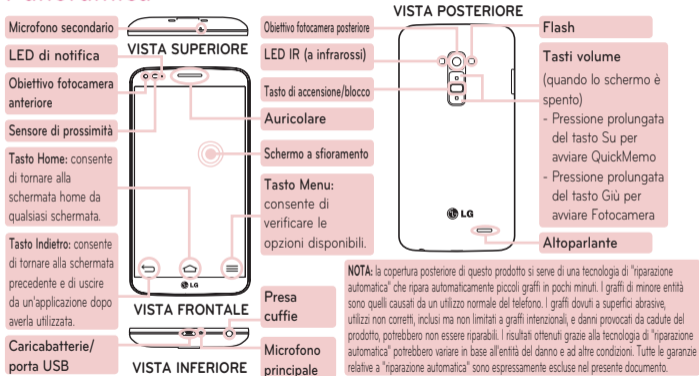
Microfono secondario
LED di notifica
VISTA SUPERIORE
Obiettivo fotocamera anteriore
Sensore di prossimità
Auricolare
Schermo a sfioramento
Tasto Home: consente di tornare alla schermata home da qualsiasi schermata.
Tasto Menu: consente di verificare le opzioni disponibili.
Tasto Indietro: consente di tornare alla schermata precedente e di uscire da un'applicazione dopo averla utilizzata.
VISTA FRONTALE
Presa cuffie
Caricabatterie/ porta USB
VISTA INFERIORE
Microfono principale

VISTA POSTERIORE
Obiettivo fotocamera posteriore
Flash
LED IR (a infrarossi)
Tasto di accensione/blocco
Tasti volume
(quando lo schermo è spento)
- Pressione prolungata del tasto Su per avviare QuickMemo
- Pressione prolungata del tasto Giù per avviare Fotocamera
Altoparlante

NOTA: la copertura posteriore di questo prodotto si serve di una tecnologia di "riparazione automatica" che ripara automaticamente piccoli graffi in pochi minuti. I graffi di minore entità sono quelli causati da un utilizzo normale del telefono. I graffi dovuti a superfici abrasive, utilizzi non corretti, inclusi ma non limitati a graffi intenzionali, e danni provocati da cadute del prodotto, potrebbero non essere riparabili. I risultati ottenuti grazie alla tecnologia di "riparazione automatica" potrebbero variare in base all'entità del danno e ad altre condizioni. Tutte le garanzie relative a "riparazione automatica" sono espressamente escluse nel presente documento.